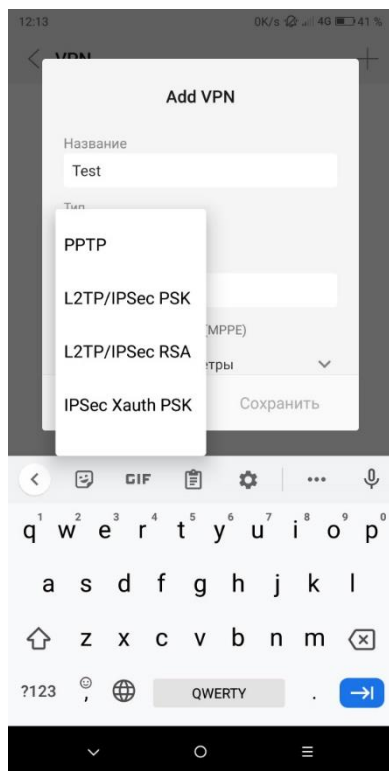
12:13
0K/s 4G 41 %

VPN

Add VPN

Название
Test

Тип

PPTP

L2TP/IPSec PSK

L2TP/IPSec RSA

IPSec Xauth PSK

MPPE)

тры

Сохранить

GIF

q 1 w 2 e 3 r 4 t 5 y 6 u 7 i 8 o 9 p 0
a s d f g h j k l
z x c v b n m
?123 QWERTY .